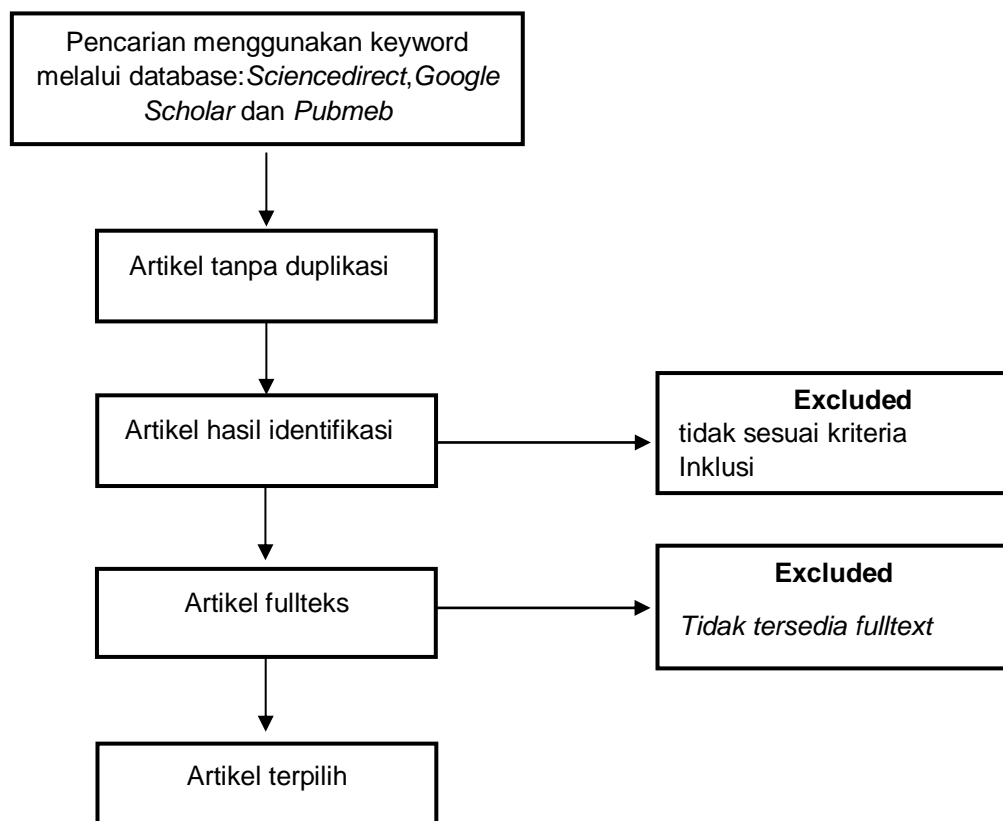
Pencarian menggunakan keyword melalui database:Sciencedirect,Google Scholar dan Pubmeb

Artikel tanpa duplikasi

Artikel hasil identifikasi

Excluded
tidak sesuai kriteria Inklusi

Artikel fullteks

Excluded
Tidak tersedia fulltext

Artikel terpilih